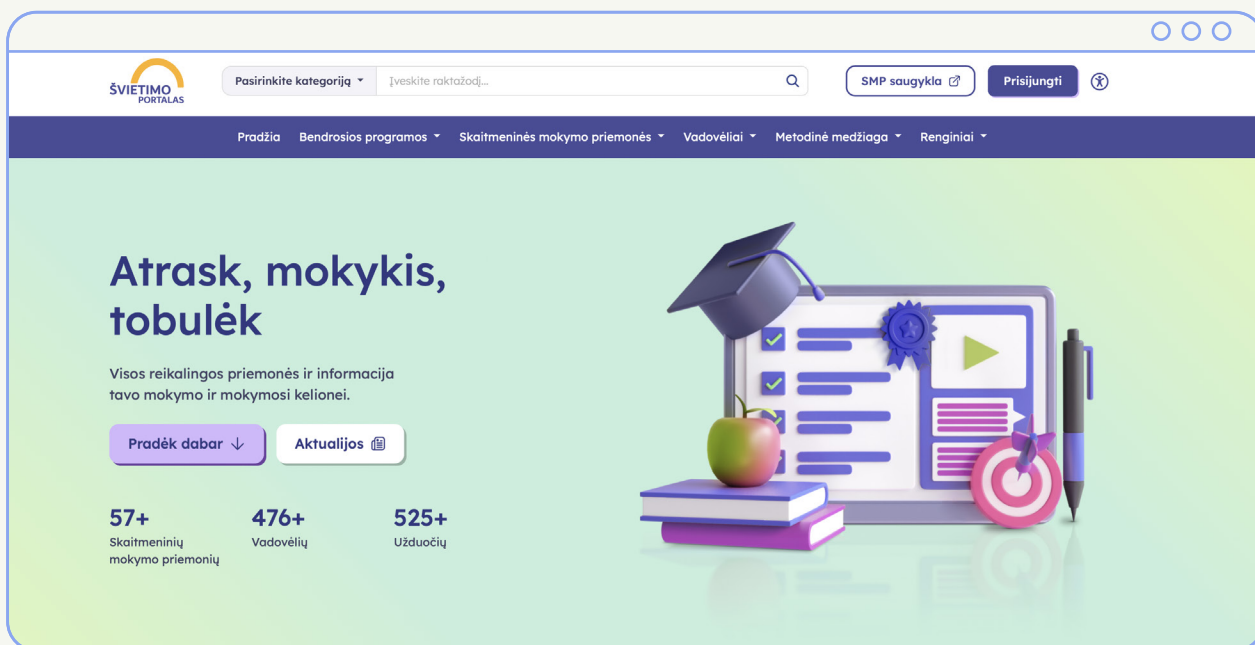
ŠVIETIMO PORTALAS

Pasirinkite kategoriją ▾ Įveskite raktažodį...

SMP saugykla

Prisijungti

Pradžia Bendrosios programos ▾ Skaitmeninės mokymo priemonės ▾ Vadovėliai ▾ Metodinė medžiaga ▾ Renginiai ▾

Atrask, mokykis, tobulėk

Visos reikalingos priemonės ir informacija tavo mokymo ir mokymosi kelionei.

Pradėk dabar ↓

Aktualijos

57+ Skaitmeninių mokymo priemonių

476+ Vadovėlių

525+ Užduočių